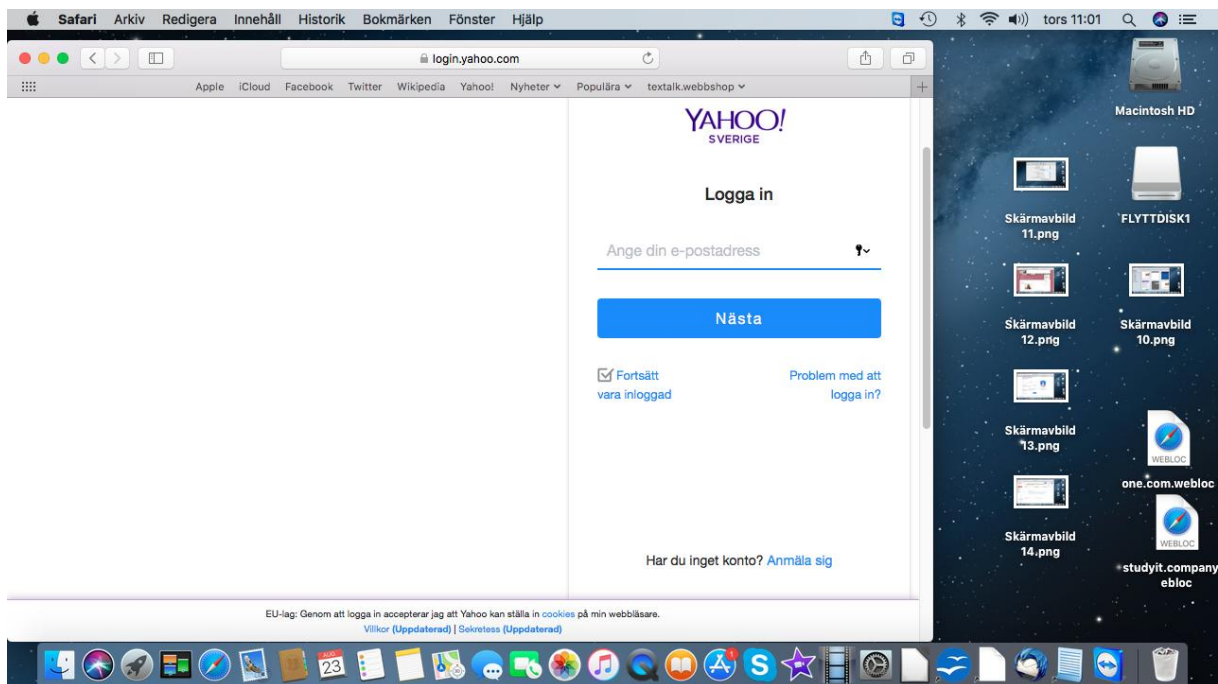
Safari Arkiv Redigera Innehåll Historik Bokmärken Fönster Hjälp

tors 11:01

login.yahoo.com

Apple iCloud Facebook Twitter Wikipedia Yahoo! Nyheter Populära textalk.webbshop

YAHOO!
SVERIGE

Logga in

Ange din e-postadress

Nästa

Fortsätt vara inloggad

Problem med att logga in?

Har du inget konto? Anmäla sig

EU-lag: Genom att logga in accepterar jag att Yahoo kan ställa in cookies på min webbläsare.
Villkor (Uppdaterad) | Sekretess (Uppdaterad)

Macintosh HD

Skärmavbild 11.png

FLYTTDISK1

Skärmavbild 12.png

Skärmavbild 10.png

Skärmavbild 13.png

WEBLOC

one.com.webloc

Skärmavbild 14.png

WEBLOC

studyit.company ebloc

AUG
23